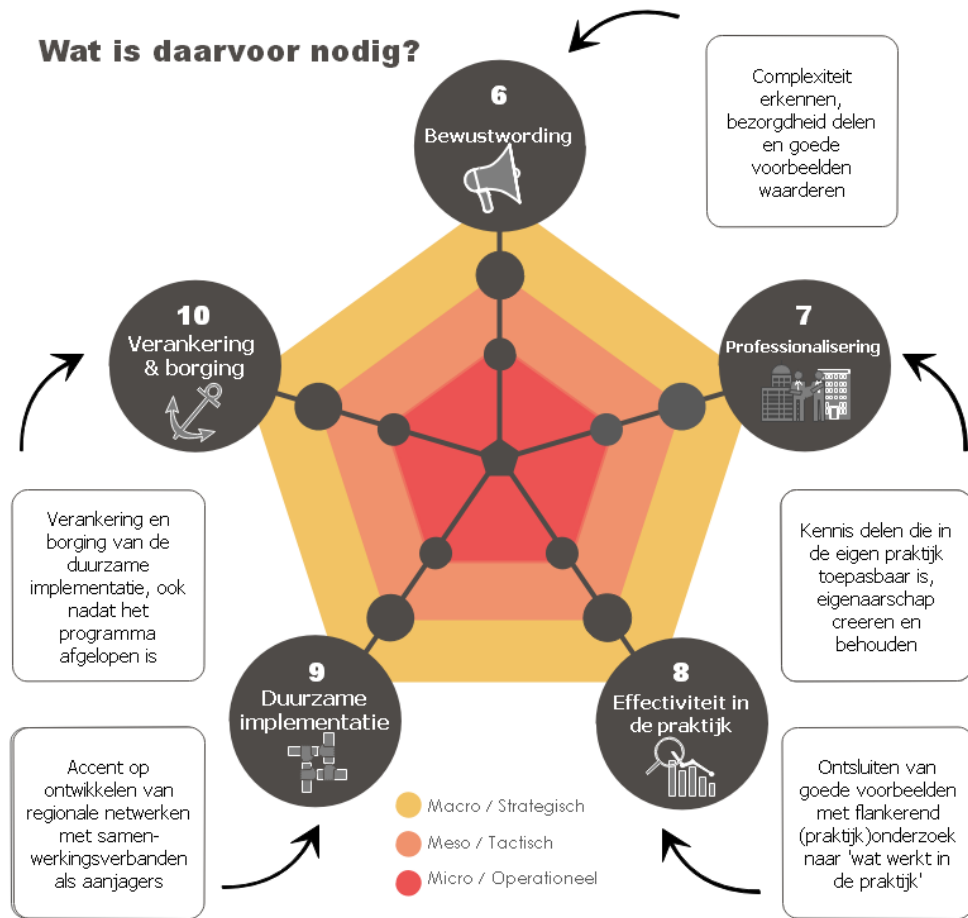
Wat is daarvoor nodig?

6
Bewustwording

Complexiteit erkennen, bezorgdheid delen en goede voorbeelden waarderen

7
Professionalisering

Kennis delen die in de eigen praktijk toepasbaar is, eigenaarschap creeren en behouden

8
Effectiviteit in de praktijk

Ontsluiten van goede voorbeelden met flankerend (praktijk)onderzoek naar 'wat werkt in de praktijk'

9
Duurzame implementatie

Accent op ontwikkelen van regionale netwerken met samenwerkingsverbanden als aanjagers

10
Verankering & borging

Verankering en borging van de duurzame implementatie, ook nadat het programma afgelopen is

Macro / Strategisch
Meso / Tactisch
Micro / Operationeel